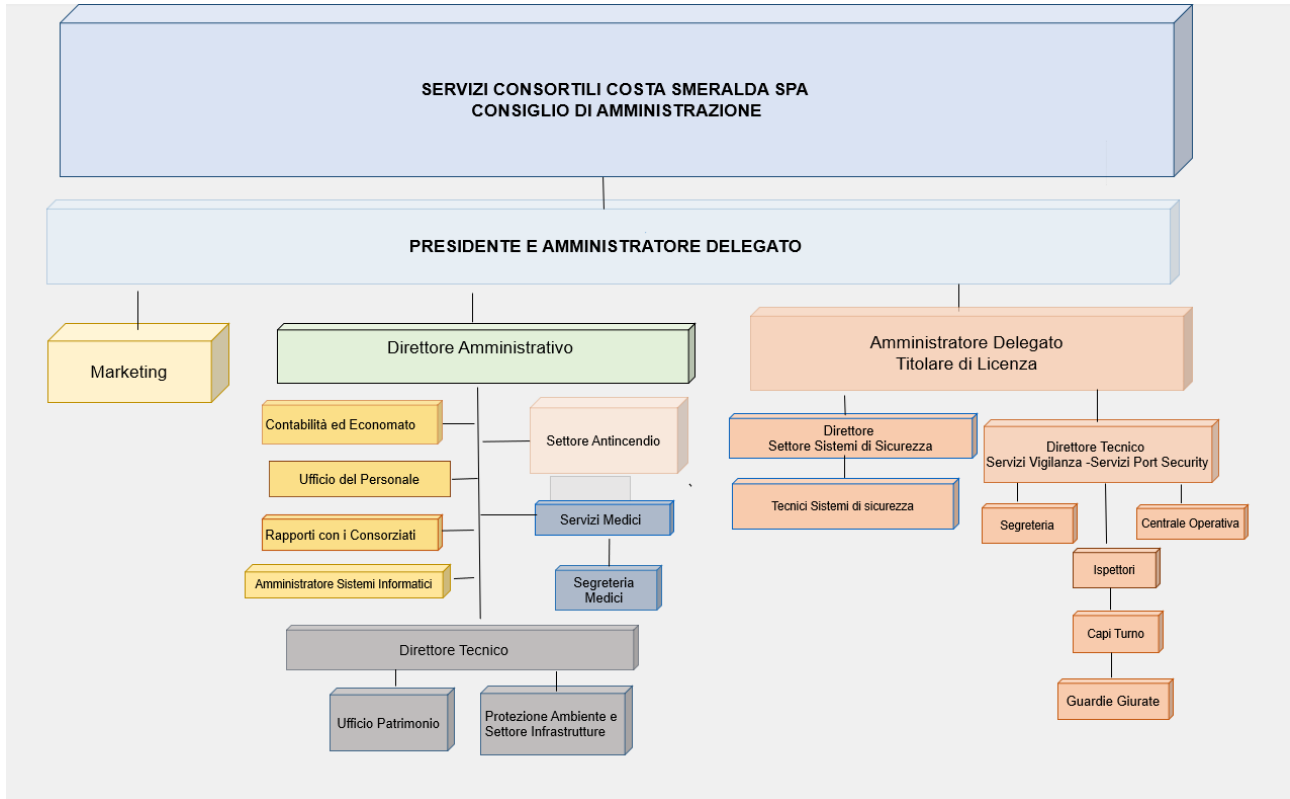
SERVIZI CONSORTILI COSTA SMERALDA SPA
CONSIGLIO DI AMMINISTRAZIONE

PRESIDENTE E AMMINISTRATORE DELEGATO

Marketing

Direttore Amministrativo

Contabilità ed Economato

Ufficio del Personale

Rapporti con i Consorziati

Amministratore Sistemi Informatici

Settore Antincendio

Servizi Medici

Segreteria Medici

Direttore Tecnico

Ufficio Patrimonio

Protezione Ambiente e Settore Infrastrutture

Amministratore Delegato
Titolare di Licenza

Direttore
Settore Sistemi di Sicurezza

Tecnici Sistemi di sicurezza

Direttore Tecnico
Servizi Vigilanza -Servizi Port Security

Segreteria

Centrale Operativa

Ispettori

Capi Turno

Guardie Giurate